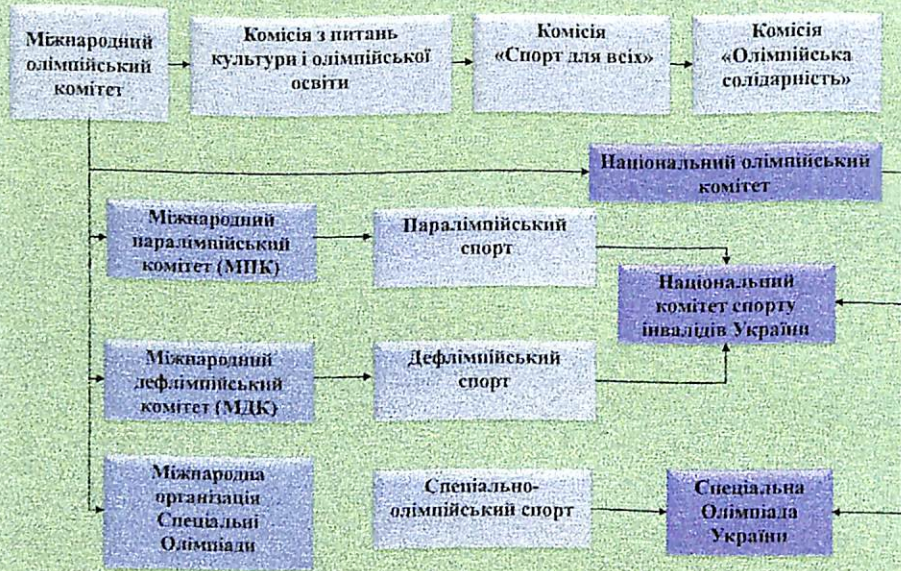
Міжнародний олімпійський комітет

Комісія з питань культури і олімпійської освіти

Комісія «Спорт для всіх»

Комісія «Олімпійська солідарність»

Національний олімпійський комітет

Міжнародний паралімпійський комітет (МПК)

Паралімпійський спорт

Національний комітет спорту інвалідів України

Міжнародний дефлімпійський комітет (МДК)

Дефлімпійський спорт

Міжнародна організація Спеціальні Олімпіади

Спеціально-олімпійський спорт

Спеціальна Олімпіада України